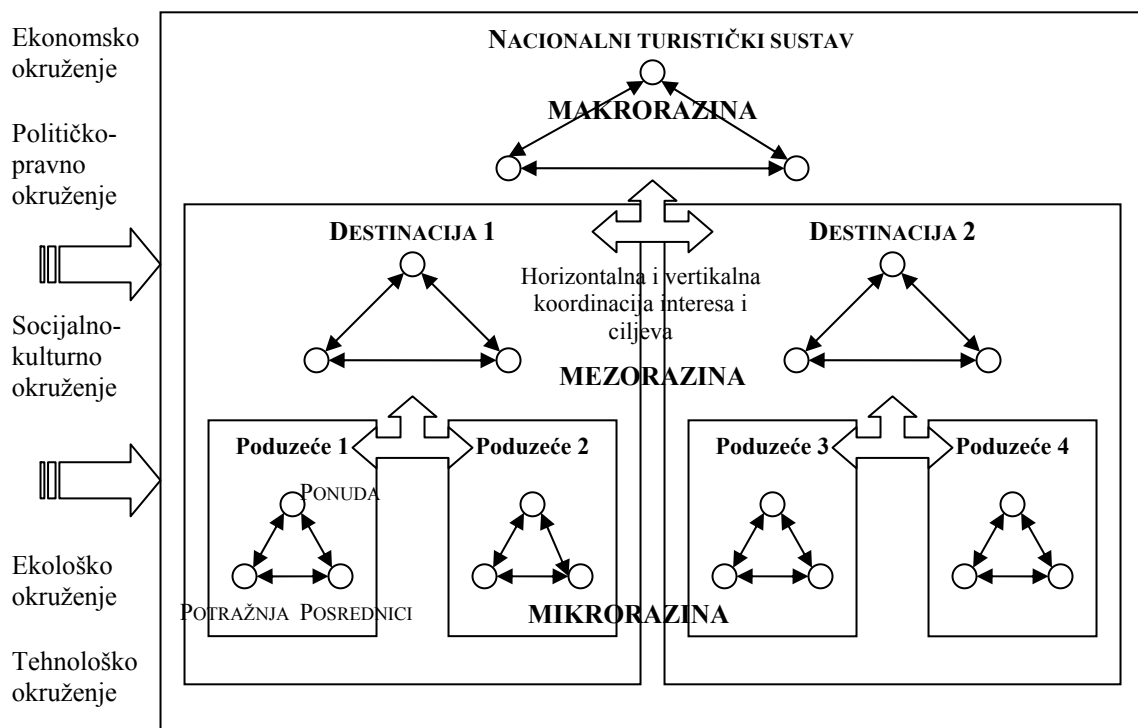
Ekonomsko okruženje

Političko-pravno okruženje

Socijalno-kulturno okruženje

Ekološko okruženje

Tehnološko okruženje

NACIONALNI TURISTIČKI SUSTAV

MAKRORAZINA

DESTINACIJA 1

DESTINACIJA 2

Horizontalna i vertikalna koordinacija interesa i ciljeva

MEZORAZINA

Poduzeće 1

Poduzeće 2

Poduzeće 3

Poduzeće 4

PONUDA

POTRAŽNJA POSREDNICI

MIKRORAZINA